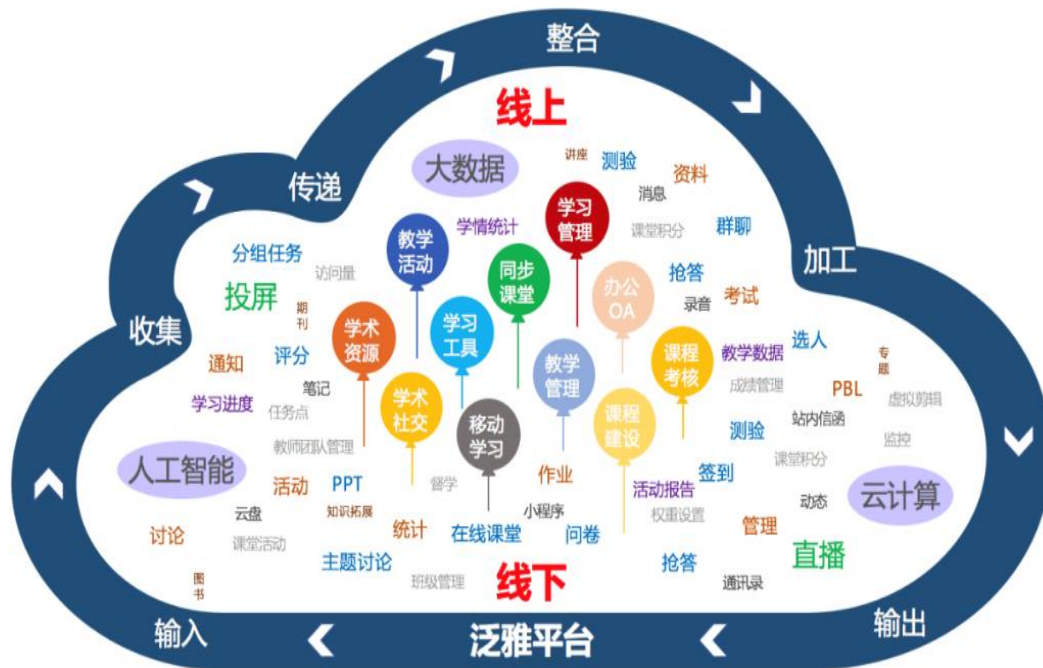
整合

传递

加工

收集

输入

泛雅平台

输出

线上

大数据

讲座
测验
资料
消息
课堂积分
群聊

学情统计

教学活动

学习管理

同步课堂

办公OA

分组任务
访问量

投屏

期刊

学术资源

学习工具

抢答
录音
考试

通知
评分

课程考核

教学数据
选人

专题

笔记

学术社交

教学管理

成绩管理

PBL

学习进度
任务点

移动学习

课程建设

站内信函

虚拟剪辑

教师团队管理

测验

监控

人工智能

活动
PPT
督学

作业

签到
课堂积分

活动报告

动态

云计算

云盘
知识拓展
小程序
权限设置

讨论

课堂活动

统计

在线课堂
问卷

管理

直播

主题讨论

图书

班级管理

线下

抢答
通讯录